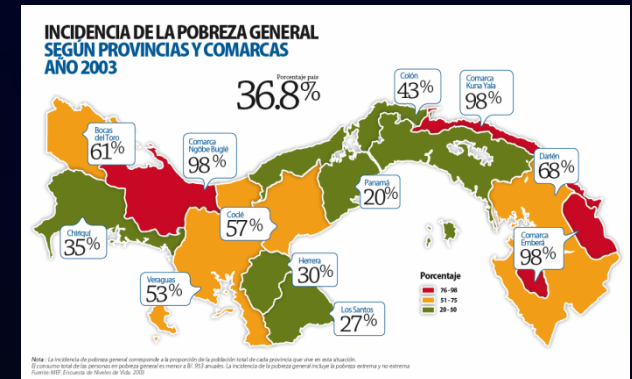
INCIDENCIA DE LA POBREZA GENERAL
SEGÚN PROVINCIAS Y COMARCAS
AÑO 2003

Porcentaje país
36.8%

Bocas del Toro
61%

Comarca Ngöbe Buglé
98%

Colón
43%

Comarca Kuna Yala
98%

Darién
68%

Panamá
20%

Coclé
57%

Chiriquí
35%

Comarca Emberá
98%

Herrera
30%

Veraguas
53%

Los Santos
27%

Porcentaje
76 - 98
51 - 75
20 - 50

Nota: La incidencia de pobreza general corresponde a la proporción de la población total de cada provincia que vive en esta situación.
El consumo total de las personas en pobreza general es menor a B/. 953 anuales. La incidencia de la pobreza general incluye la pobreza extrema y no extrema
Fuente: MEF. Encuesta de Niveles de Vida. 2003